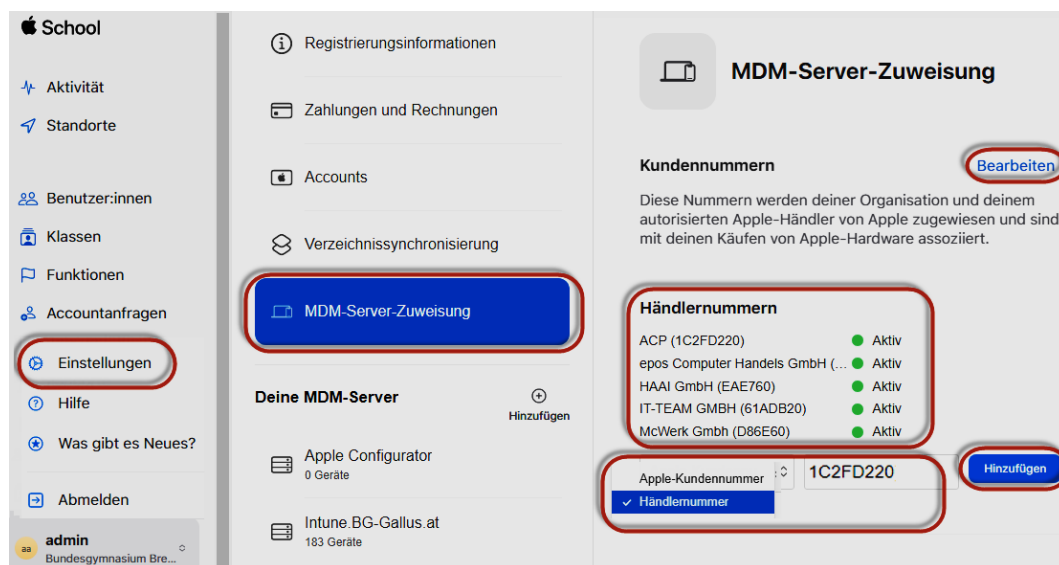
School

Aktivität
Standorte

Benutzer:innen
Klassen
Funktionen
Accountanfragen
Einstellungen
Hilfe
Was gibt es Neues?

Abmelden

aa admin
Bundesgymnasium Bre...

Registrierungsinformationen

Zahlungen und Rechnungen

Accounts

Verzeichnissynchronisierung

MDM-Server-Zuweisung

Deine MDM-Server

Hinzufügen

Apple Configurator
0 Geräte

Intune.BG-Gallus.at
183 Geräte

MDM-Server-Zuweisung

Kundennummern

Bearbeiten

Diese Nummern werden deiner Organisation und deinem autorisierten Apple-Händler von Apple zugewiesen und sind mit deinen Käufen von Apple-Hardware assoziiert.

Händlernummern

| | |
|---|---|
| ACP (1C2FD220) | Aktiv |
| epos Computer Handels GmbH (... | Aktiv |
| HAAI GmbH (EAE760) | Aktiv |
| IT-TEAM GMBH (61ADB20) | Aktiv |
| McWerk Gmbh (D86E60) | Aktiv |

Apple-Kundennummer
✓ Händlernummer

1C2FD220

Hinzufügen